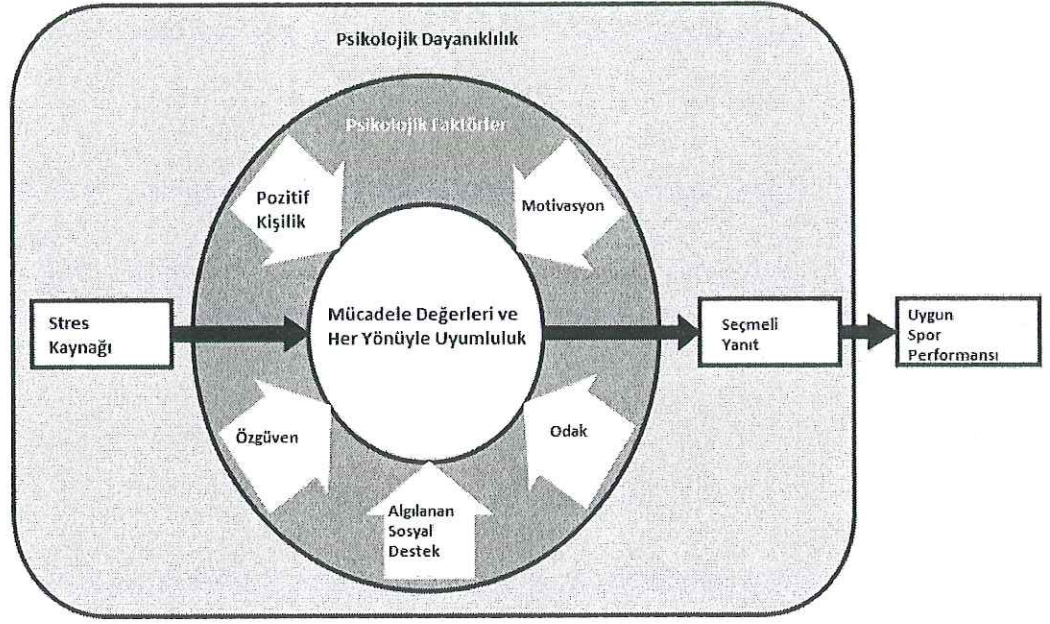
Psikolojik Dayanıklılık

Psikolojik Faktörler

Pozitif Kişilik

Motivasyon

Stres Kaynağı

Mücadele Değerleri ve Her Yönüyle Uyumluluk

Seçmeli Yanıt

Uygun Spor Performansı

Özgüven

Odak

Algılanan Sosyal Destek